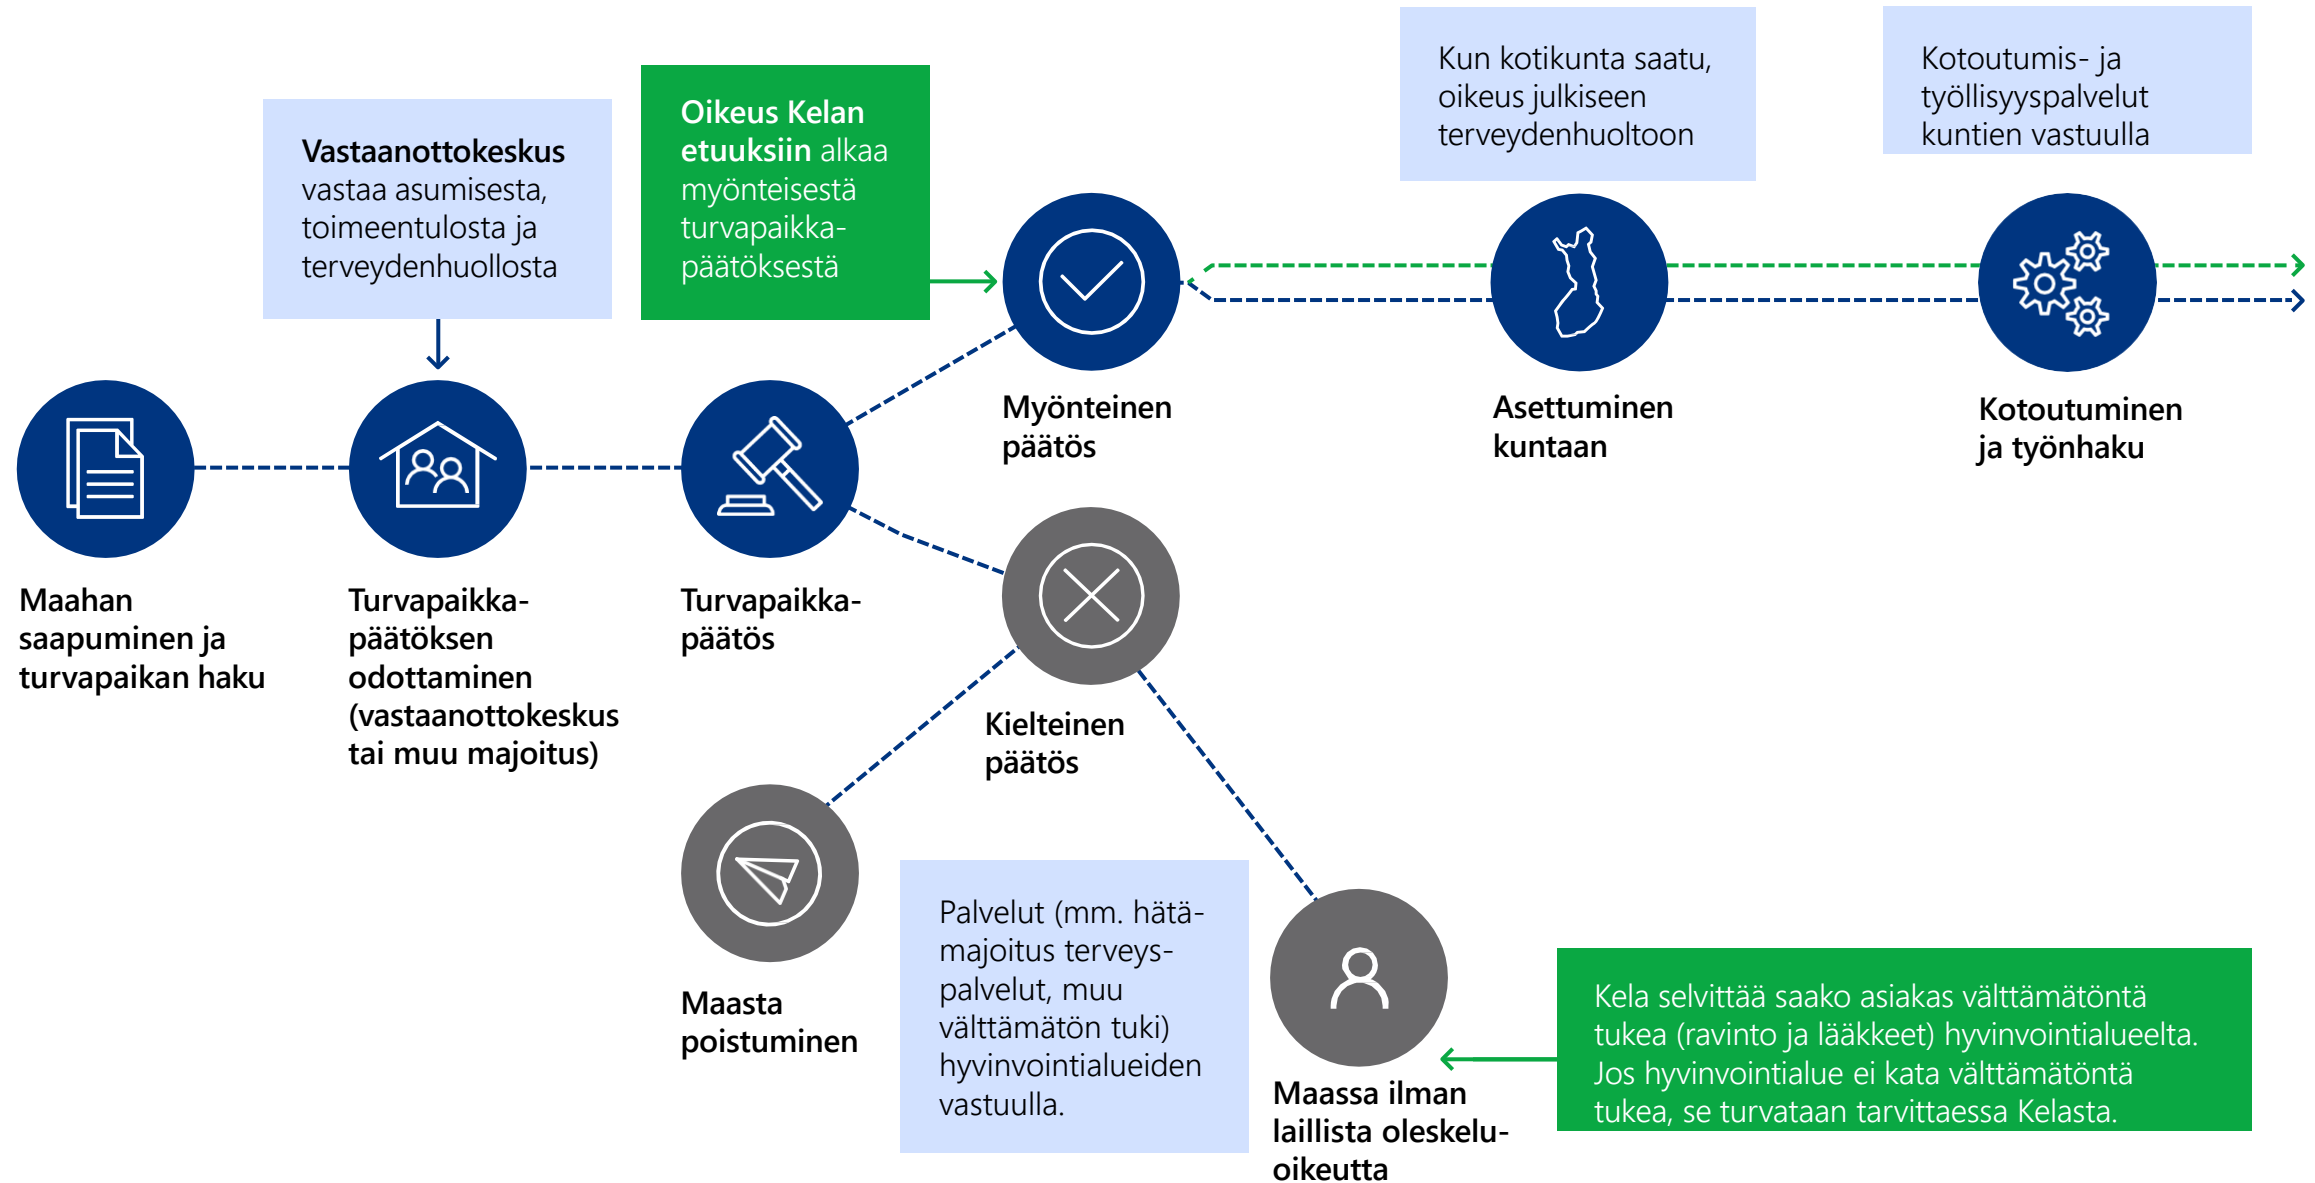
Vastaanottokeskus vastaa asumisesta, toimeentulosta ja terveydenhuollosta

Oikeus Kelan etuuksiin alkaa myönteisestä turvapaikkapäätöksestä

Kun kotikunta saatu, oikeus julkiseen terveydenhuoltoon

Kotoutumis- ja työllisyyspalvelut kuntien vastuulla

Myönteinen päätös

Asettuminen kuntaan

Kotoutuminen ja työnhaku

Maahan saapuminen ja turvapaikan haku

Turvapaikkapäätöksen odottaminen (vastaanottokeskus tai muu majoitus)

Turvapaikkapäätös

Kielteinen päätös

Maasta poistuminen

Palvelut (mm. hätämajoitus terveyspalvelut, muu välttämätön tuki) hyvinvointialueiden vastuulla.

Maassa ilman laillista oleskeluoikeutta

Kela selvittää saako asiakas välttämätöntä tukea (ravinto ja lääkkeet) hyvinvointialueelta. Jos hyvinvointialue ei kata välttämätöntä tukea, se turvataan tarvittaessa Kelasta.